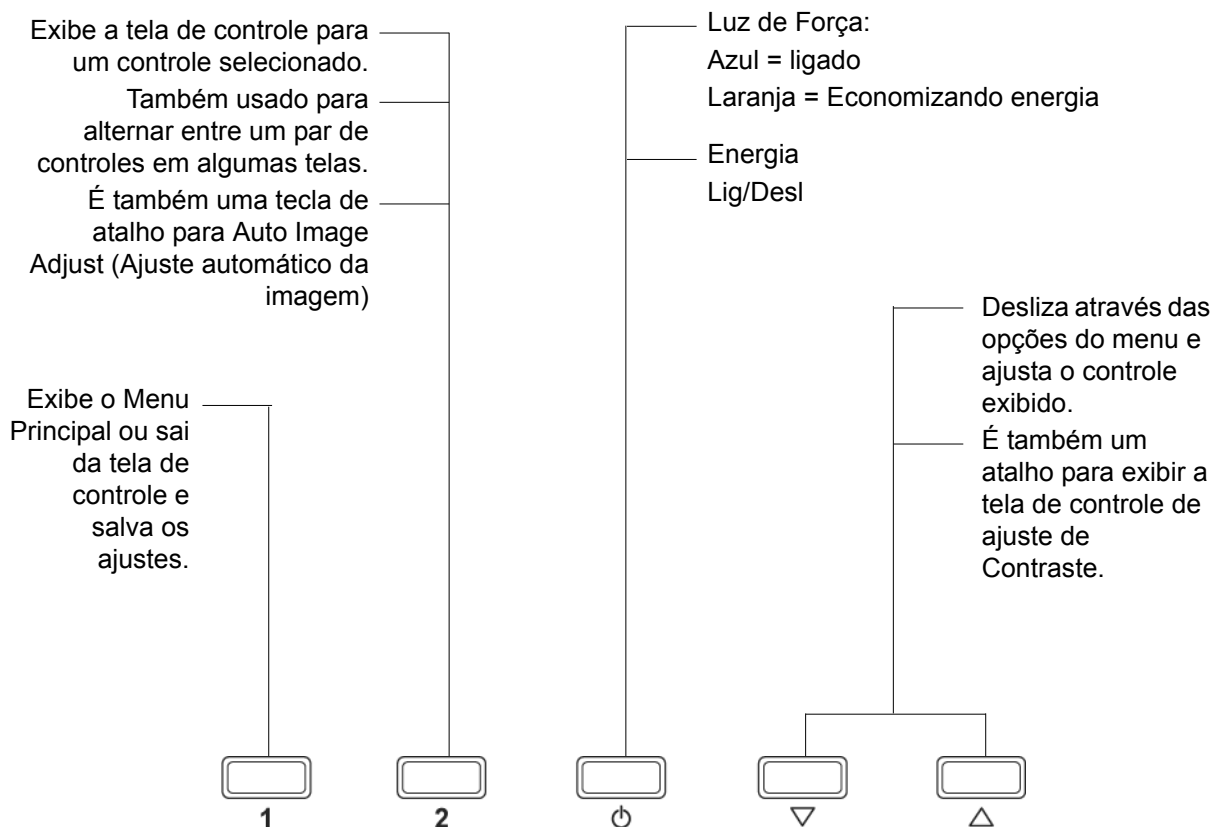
Exibe a tela de controle para um controle selecionado.

Também usado para alternar entre um par de controles em algumas telas.

É também uma tecla de atalho para Auto Image Adjust (Ajuste automático da imagem)

Luz de Força:
Azul = ligado
Laranja = Economizando energia

Energia
Lig/Desl

Desliza através das opções do menu e ajusta o controle exibido.

É também um atalho para exibir a tela de controle de ajuste de Contraste.

Exibe o Menu Principal ou sai da tela de controle e salva os ajustes.

1

2

$\circlearrowright$

$\bigtriangledown$

$\bigtriangleup$